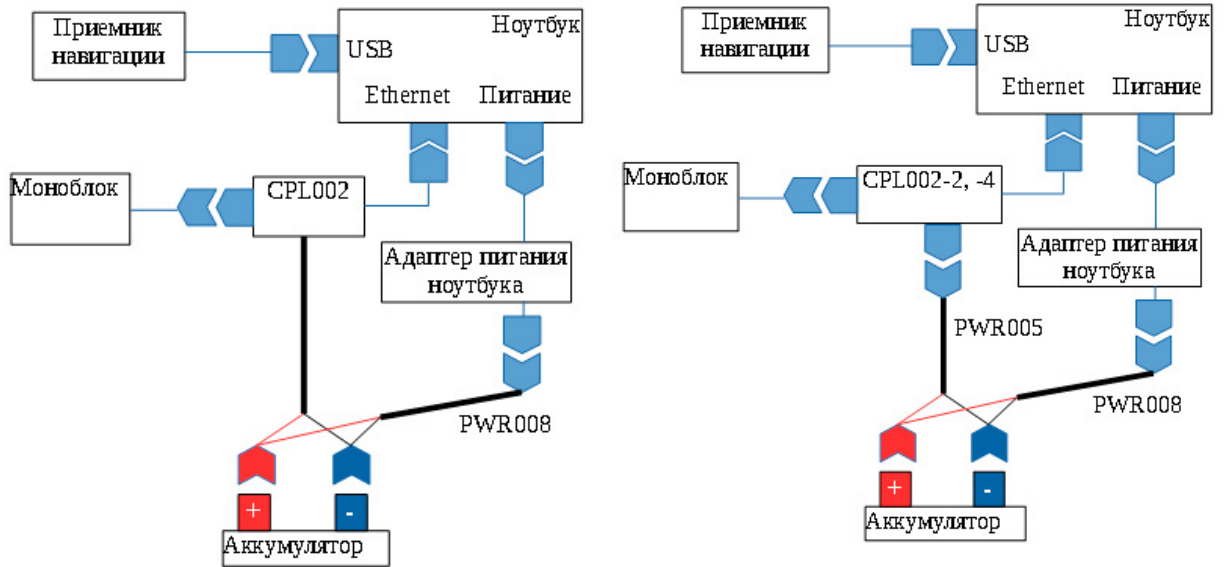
Приемник навигации

USB

Ноутбук

Ethernet

Питание

Моноблок

CPL002

Адаптер питания ноутбука

PWR008

+

-

Аккумулятор

Приемник навигации

USB

Ноутбук

Ethernet

Питание

Моноблок

CPL002-2, -4

Адаптер питания ноутбука

PWR005

PWR008

+

-

Аккумулятор